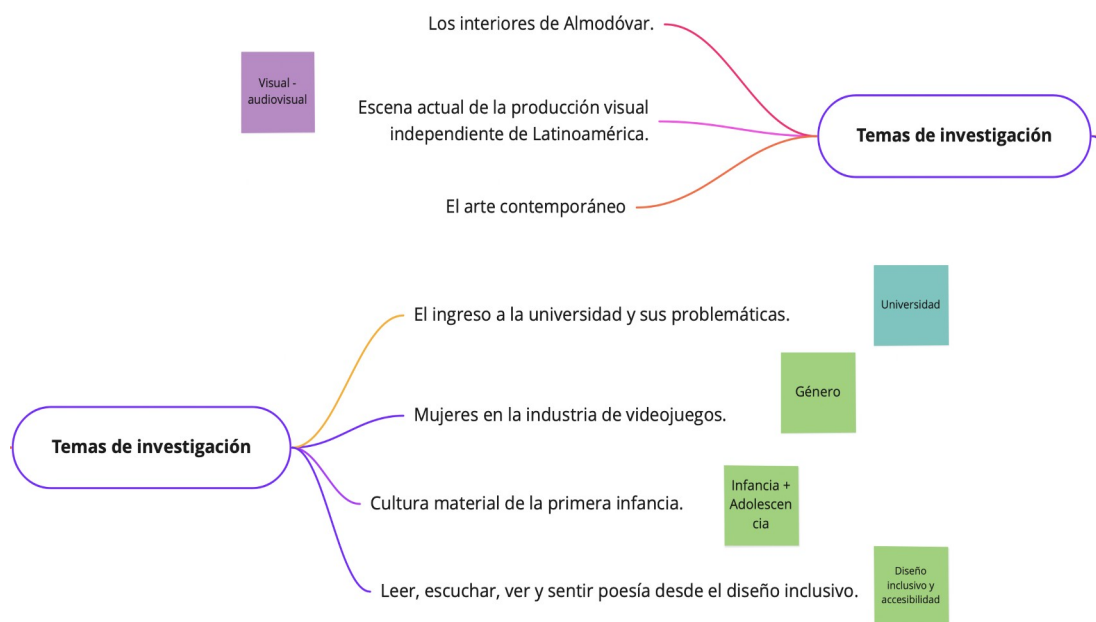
Visual - audiovisual

Los interiores de Almodóvar.

Escena actual de la producción visual independiente de Latinoamérica.

El arte contemporáneo

Temas de investigación

Universidad

El ingreso a la universidad y sus problemáticas.

Género

Mujeres en la industria de videojuegos.

Temas de investigación

Infancia + Adolescencia

Cultura material de la primera infancia.

Diseño inclusivo y accesibilidad

Leer, escuchar, ver y sentir poesía desde el diseño inclusivo.